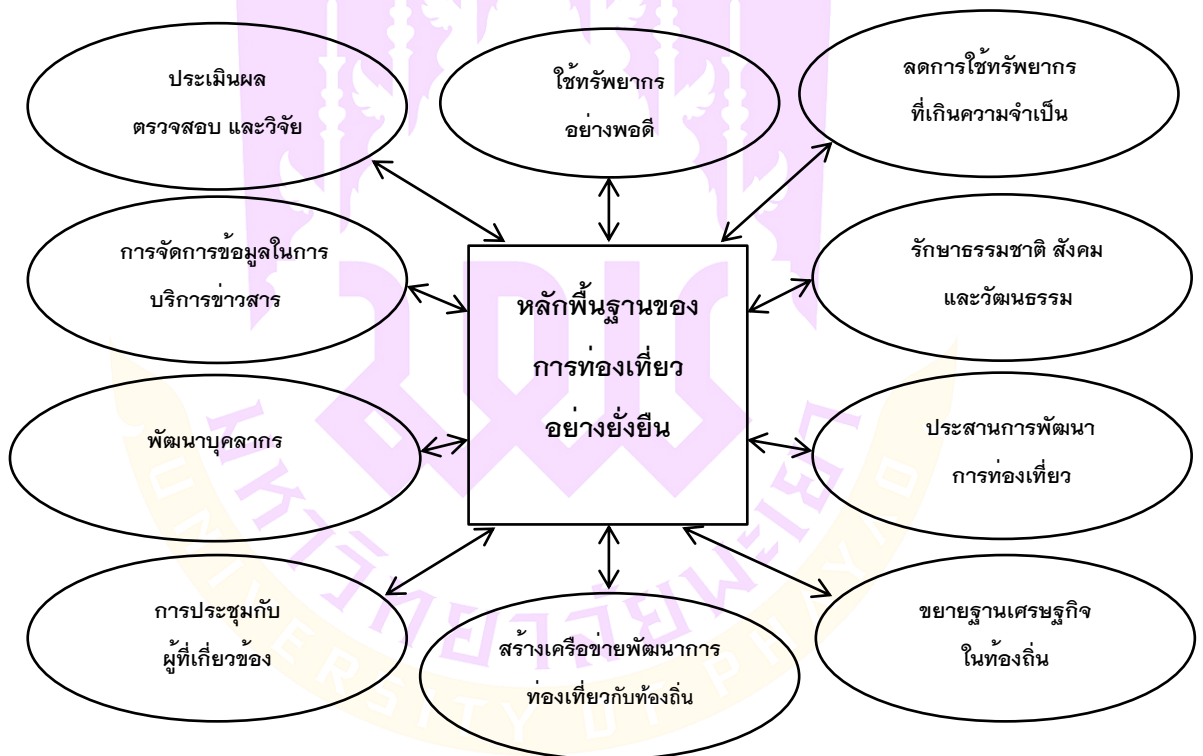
ประเมินผล
ตรวจสอบ และวิจัย

ใช้ทรัพยากร
อย่างพอดี

ลดการใช้ทรัพยากร
ที่เกินความจำเป็น

การจัดการข้อมูลในการ
บริการข่าวสาร

หลักพื้นฐานของ
การท่องเที่ยว
อย่างยั่งยืน

รักษาธรรมชาติ สังคม
และวัฒนธรรม

พัฒนาบุคลากร

ประสานการพัฒนา
การท่องเที่ยว

การประชุมกับ
ผู้ที่เกี่ยวข้อง

สร้างเครือข่ายพัฒนาการ
ท่องเที่ยวกับท้องถิ่น

ขยายฐานเศรษฐกิจ
ในท้องถิ่น

UNIVERSITY OF PHAYAO